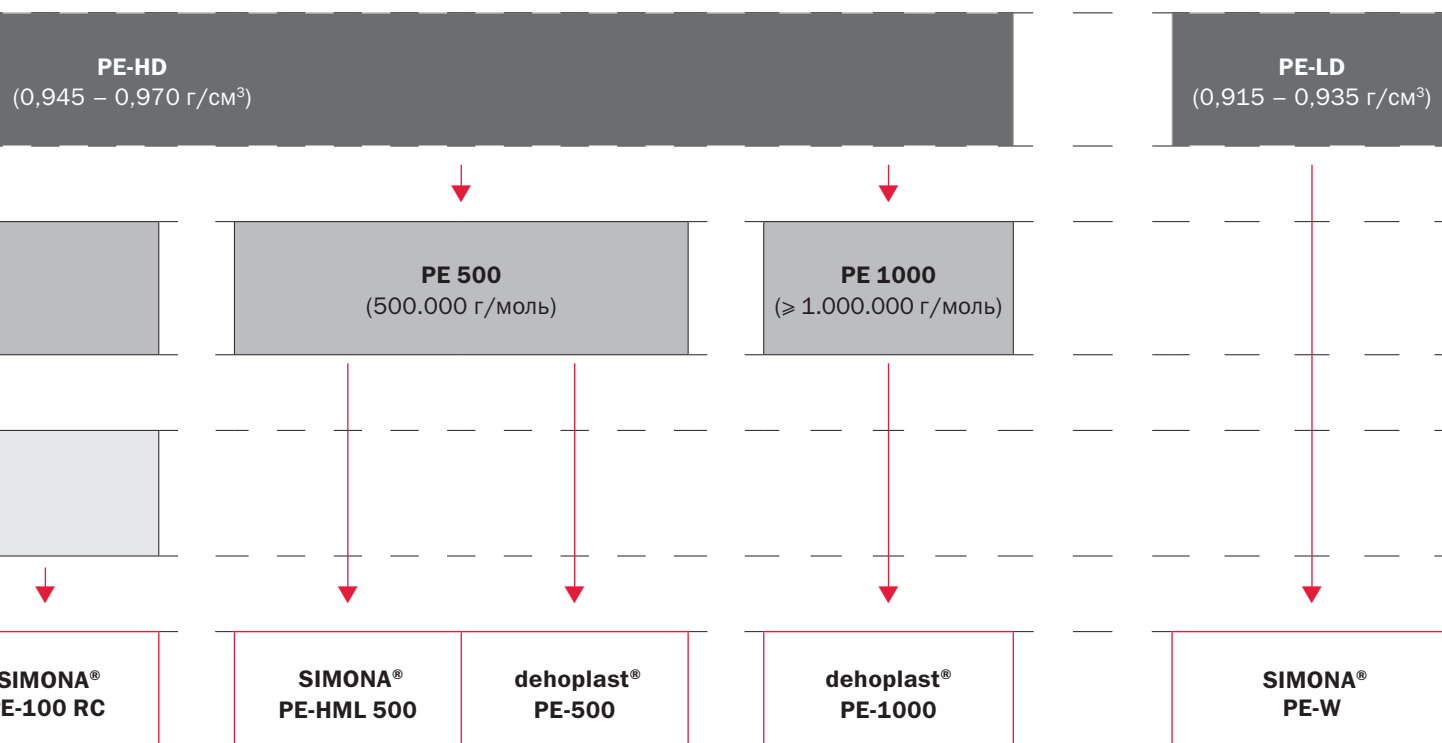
PE-HD
(0,945 – 0,970 г/см³)

PE-LD
(0,915 – 0,935 г/см³)

PE 500
(500.000 г/моль)

PE 1000
(⩾ 1.000.000 г/моль)

SIMONA®
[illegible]E-100 RC

SIMONA®
PE-HML 500

dehoplast®
PE-500

dehoplast®
PE-1000

SIMONA®
PE-W